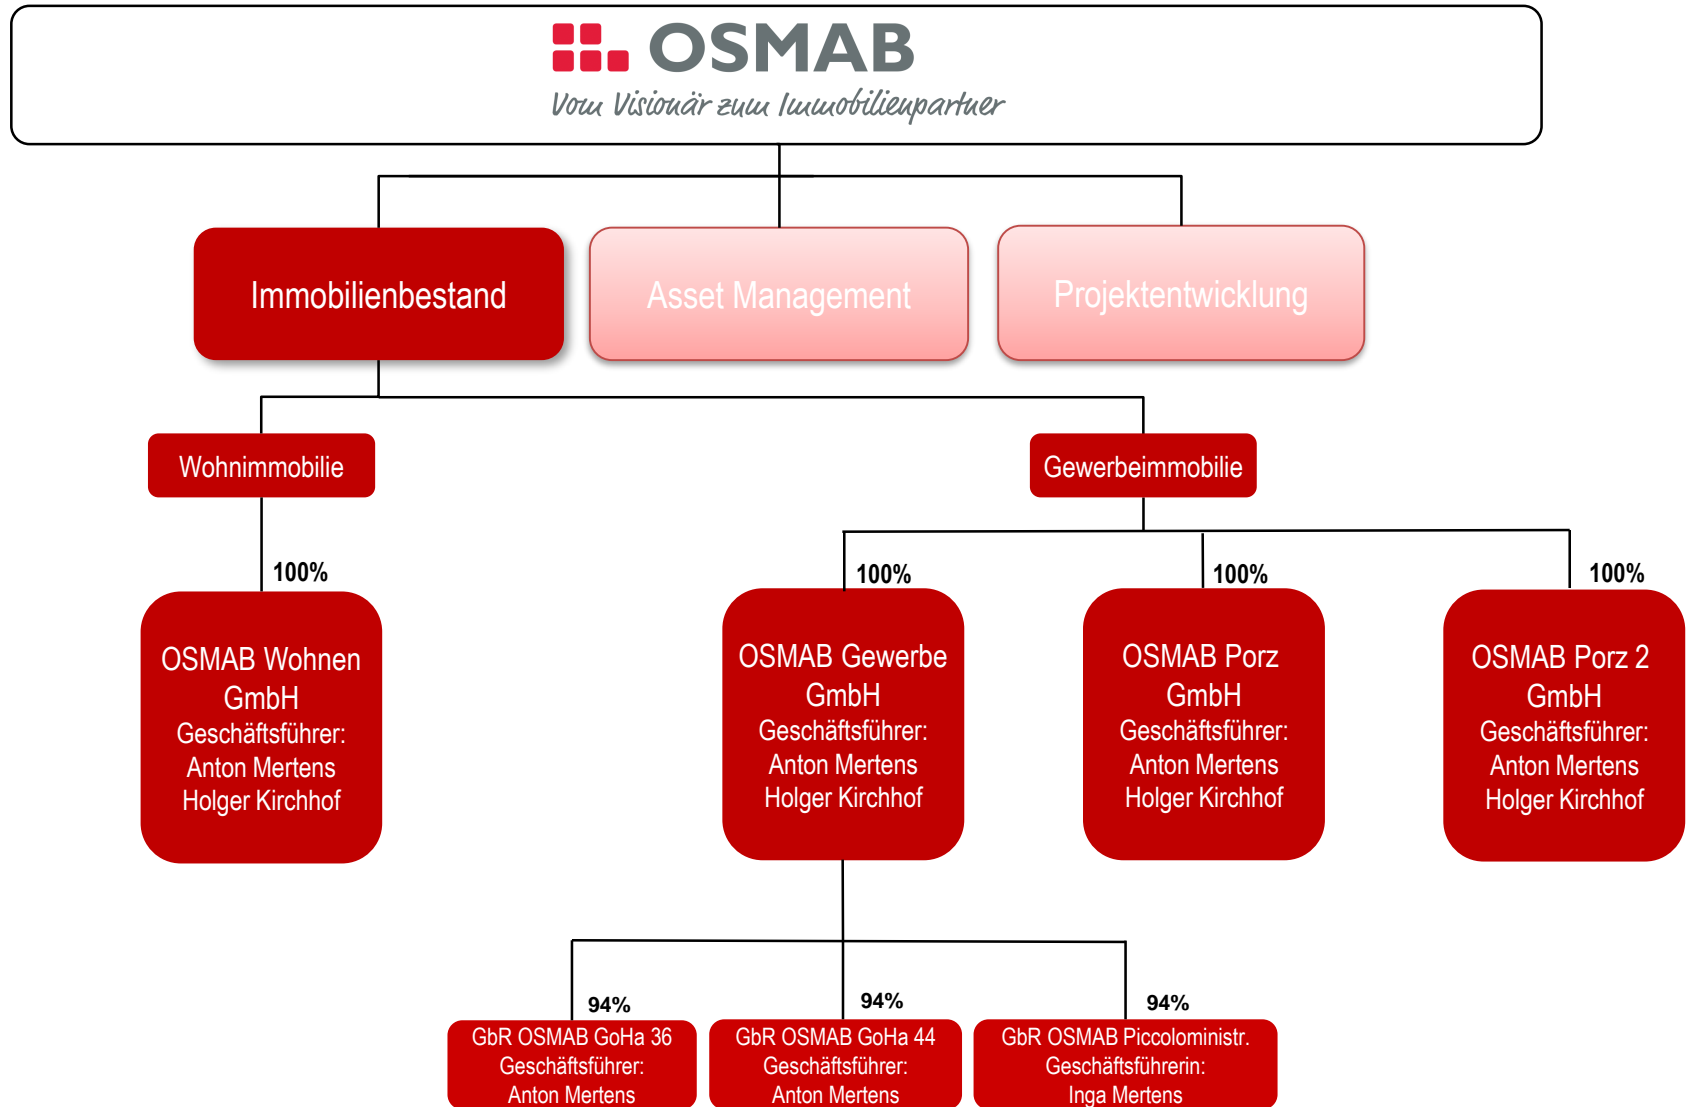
OSMAB
Vom Visionär zum Immobilienpartner

Immobilienbestand

Asset Management

Projektentwicklung

Wohnimmobilie

Gewerbeimmobilie

100%

OSMAB Wohnen GmbH
Geschäftsführer:
Anton Mertens
Holger Kirchhof

100%

OSMAB Gewerbe GmbH
Geschäftsführer:
Anton Mertens
Holger Kirchhof

100%

OSMAB Porz GmbH
Geschäftsführer:
Anton Mertens
Holger Kirchhof

100%

OSMAB Porz 2 GmbH
Geschäftsführer:
Anton Mertens
Holger Kirchhof

94%

GbR OSMAB GoHa 36
Geschäftsführer:
Anton Mertens

94%

GbR OSMAB GoHa 44
Geschäftsführer:
Anton Mertens

94%

GbR OSMAB Piccolministr.
Geschäftsführerin:
Inga Mertens